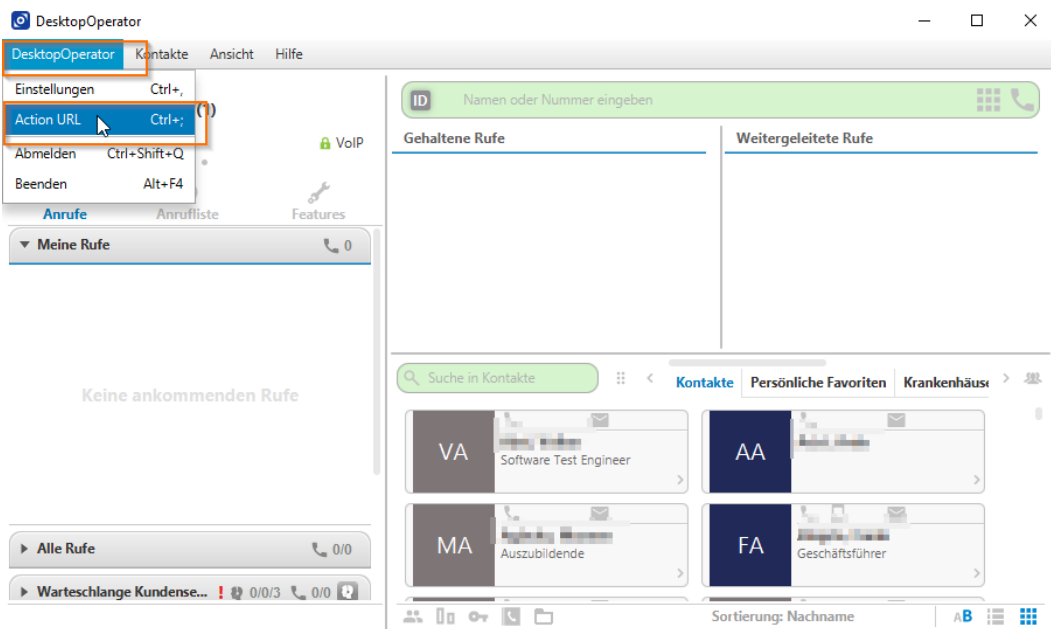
DesktopOperator

DesktopOperator Kontakte Ansicht Hilfe

Einstellungen Ctrl+,
Action URL Ctrl+;
Abmelden Ctrl+Shift+Q
Beenden Alt+F4

(1)

VoIP

Anrufe Anrufliste Features

Meine Rufe 0

Keine ankommenden Rufe

Alle Rufe 0/0

Warteschlange Kundense... ! 0/0/3 0/0

ID Namen oder Nummer eingeben

Gehaltene Rufe

Weitergeleitete Rufe

Suche in Kontakte

Kontakte Persönliche Favoriten Krankenhäuse

VA
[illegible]
Software Test Engineer

AA
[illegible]

MA
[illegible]
Auszubildende

FA
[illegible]
Geschäftsführer

Sortierung: Nachname

AB